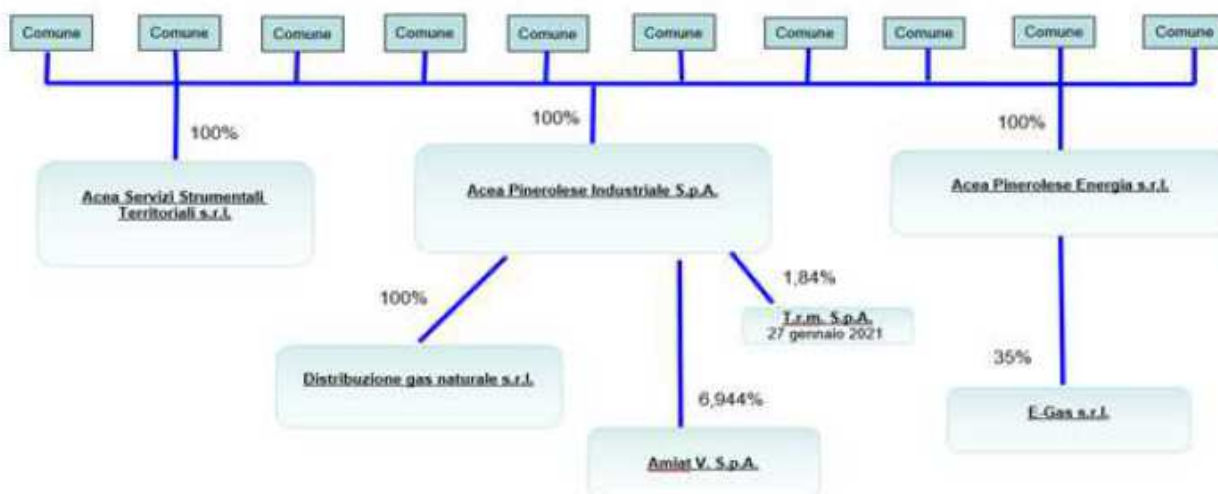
Comune

Comune

Comune

Comune

Comune

Comune

Comune

Comune

Comune

Comune

100%

100%

100%

Acea Servizi Strumentali Territoriali s.r.l.

Acea Pinerolese Industriale S.p.A.

Acea Pinerolese Energia s.r.l.

100%

1,84%

T.r.m. S.p.A.
27 gennaio 2021

35%

Distribuzione gas naturale s.r.l.

6,944%

E-Gas s.r.l.

Amiat V. S.p.A.